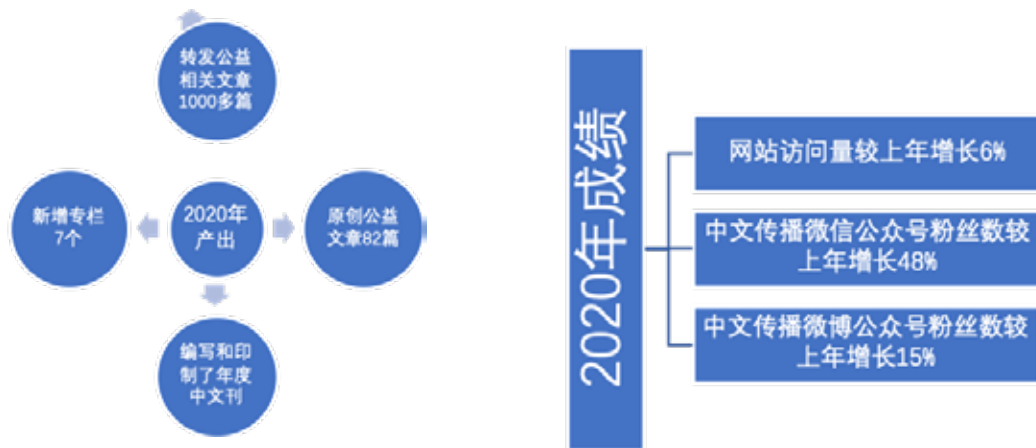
转发公益相关文章1000多篇

新增专栏7个

2020年产出

原创公益文章82篇

编写和印制了年度中文刊

2020年成绩

网站访问量较上年增长6%

中文传播微信公众号粉丝数较上年增长48%

中文传播微博公众号粉丝数较上年增长15%